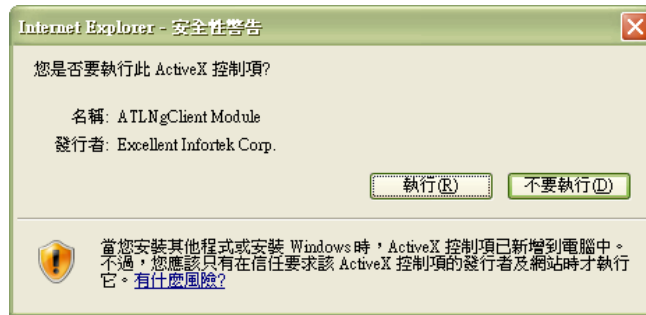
Internet Explorer - 安全性警告

您是否要執行此 ActiveX 控制項?

名稱: ATLNgClient Module

發行者: Excellent Infortek Corp.

執行(R)

不要執行(D)

當您安裝其他程式或安裝 Windows 時，ActiveX 控制項已新增到電腦中。不過，您應該只有在信任要求該 ActiveX 控制項的發行者及網站時才執行它。有什麼風險?